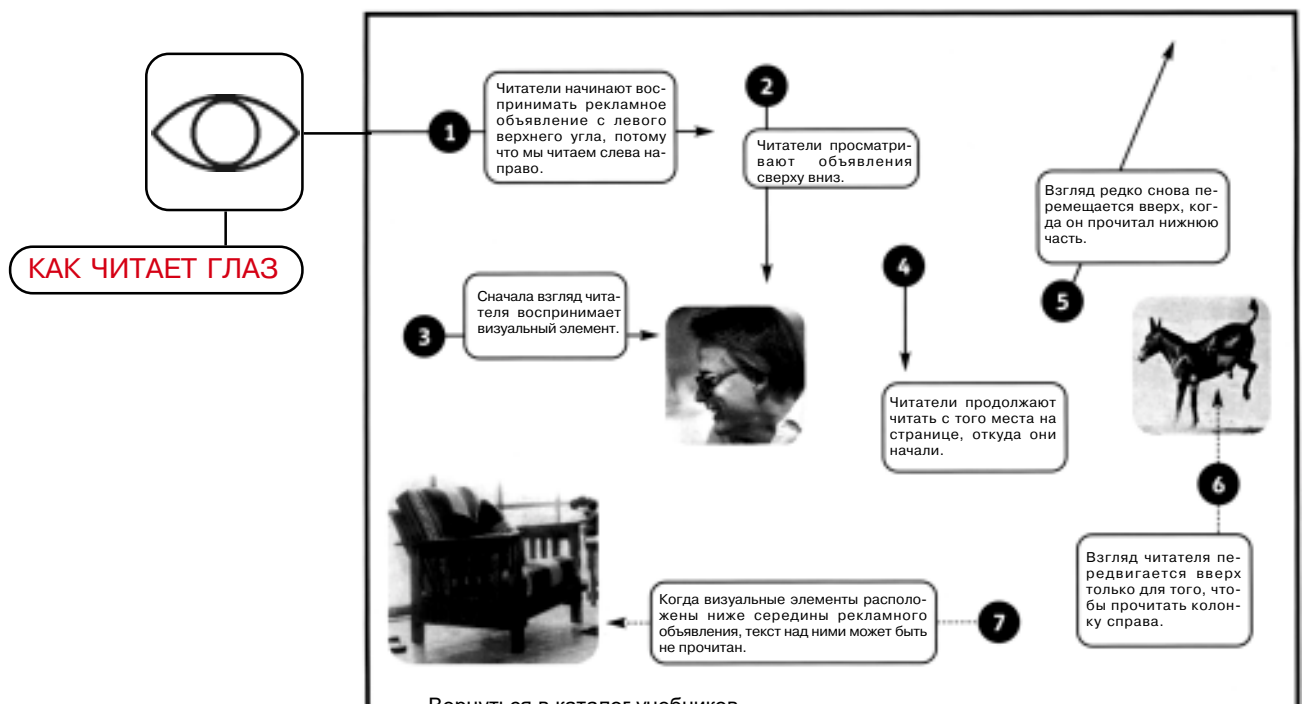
КАК ЧИТАЕТ ГЛАЗ

1

Читатели начинают воспринимать рекламное объявление с левого верхнего угла, потому что мы читаем слева направо.

2

Читатели просматривают объявления сверху вниз.

Взгляд редко снова перемещается вверх, когда он прочитал нижнюю часть.

5

3

Сначала взгляд читателя воспринимает визуальный элемент.

4

Читатели продолжают читать с того места на странице, откуда они начали.

6

Взгляд читателя передвигается вверх только для того, чтобы прочитать колонку справа.

Когда визуальные элементы расположены ниже середины рекламного объявления, текст над ними может быть не прочитан.

7

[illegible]